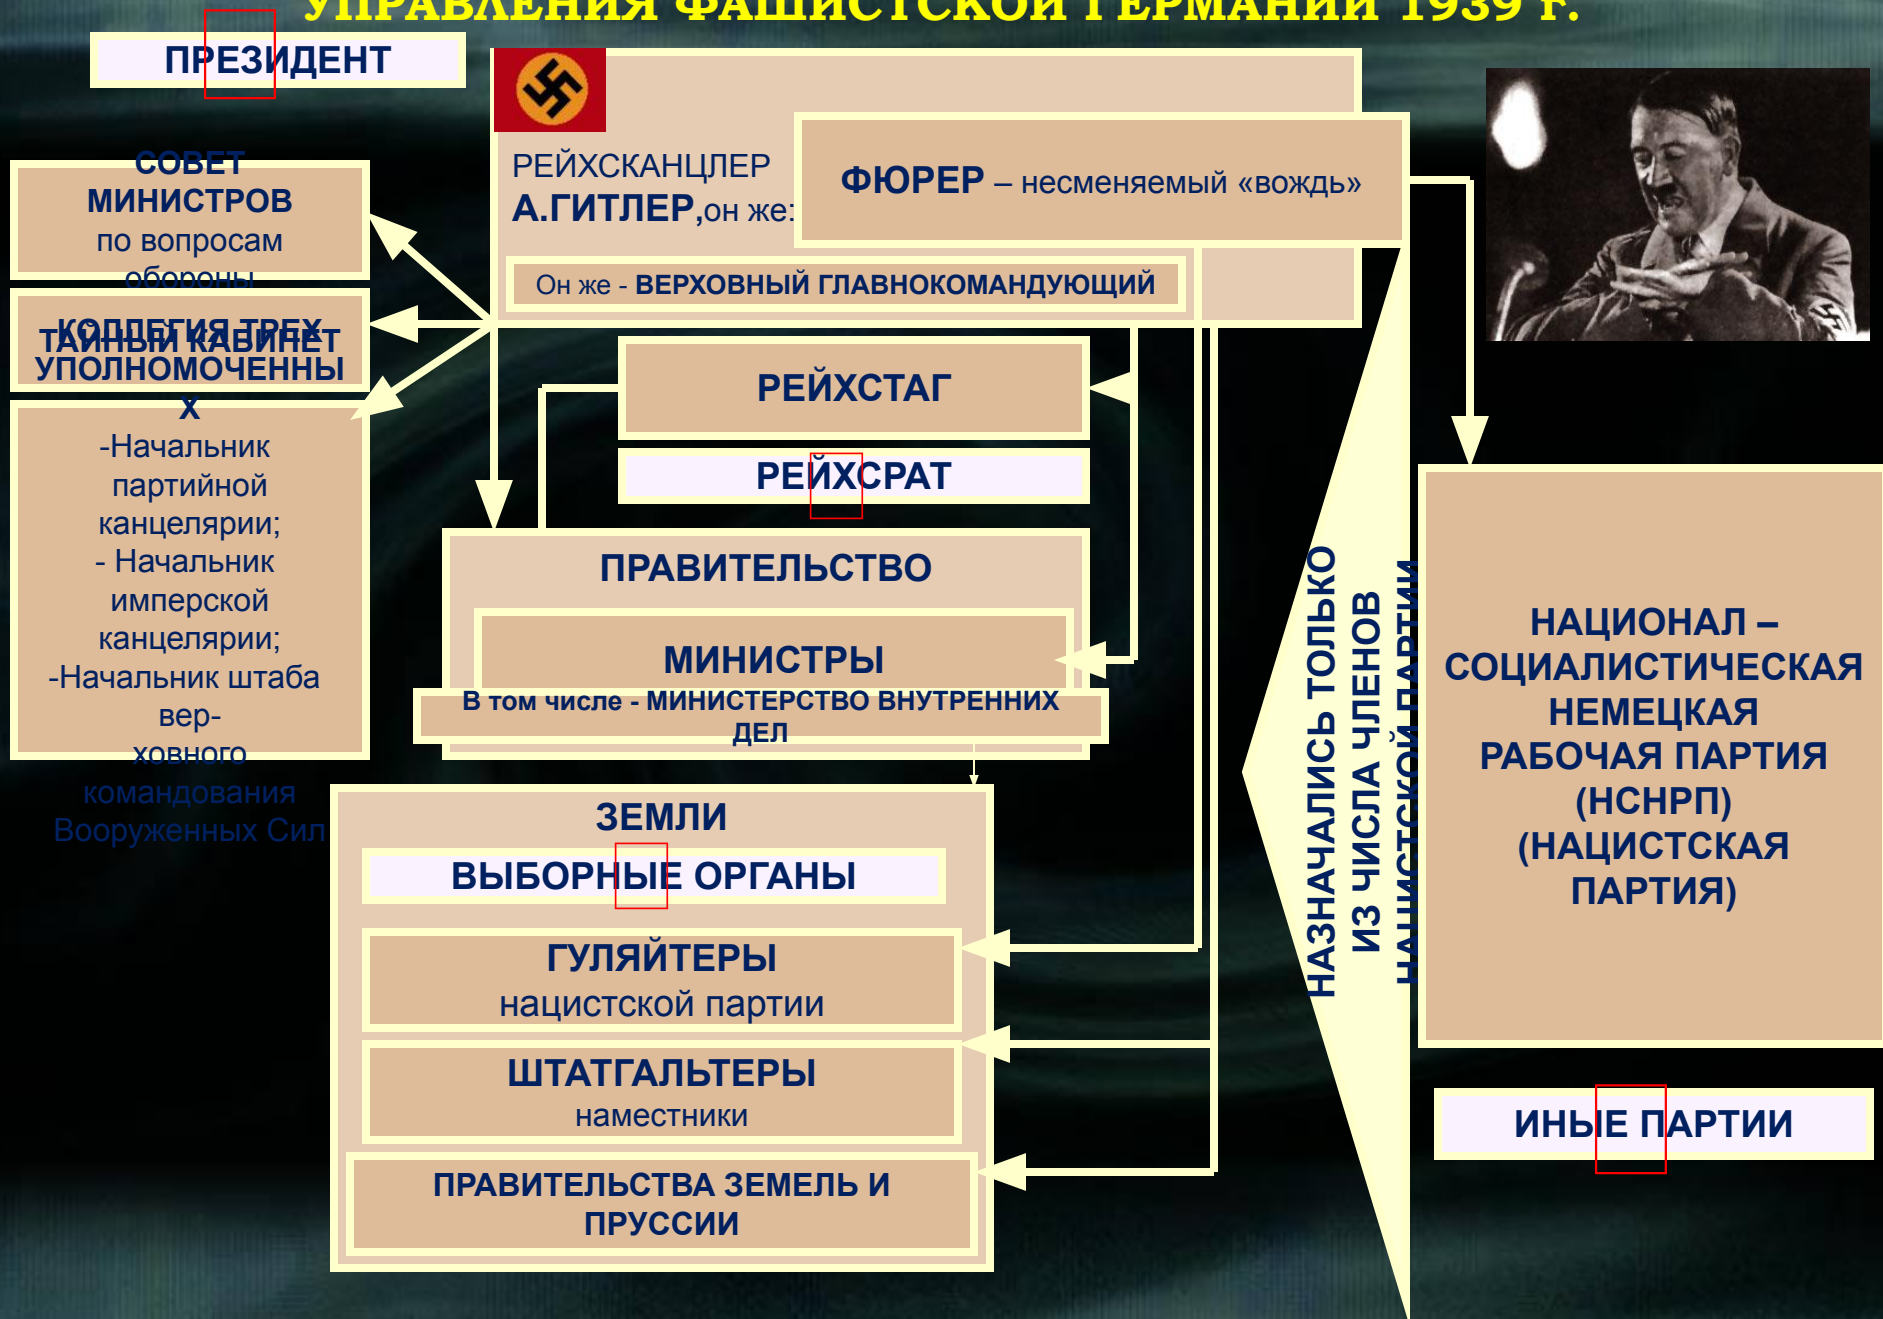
УПРАВЛЕНИЯ ФАШИСТСКОЙ ГЕРМАНИИ 1939 Г.

ПРЕЗИДЕНТ

СОВЕТ МИНИСТРОВ по вопросам обороны

КОЛЛЕГИЯ ТРЕХ УПОЛНОМОЧЕННЫХ

ТАЙНЫЙ КАБИНЕТ

-Начальник партийной канцелярии;
- Начальник имперской канцелярии;
-Начальник штаба вер-ховного командования Вооруженных Сил

РЕЙХСКАНЦЛЕР А.ГИТЛЕР,он же:

ФЮРЕР – несменяемый «вождь»

Он же - ВЕРХОВНЫЙ ГЛАВНОКОМАНДУЮЩИЙ

РЕЙХСТАГ

РЕЙХСРАТ

ПРАВИТЕЛЬСТВО

МИНИСТРЫ

В том числе - МИНИСТЕРСТВО ВНУТРЕННИХ ДЕЛ

ЗЕМЛИ

ВЫБОРНЫЕ ОРГАНЫ

ГУЛЯЙТЕРЫ нацистской партии

ШТАТГАЛЬТЕРЫ наместники

ПРАВИТЕЛЬСТВА ЗЕМЕЛЬ И ПРУССИИ

НАЗНАЧАЛИСЬ ТОЛЬКО ИЗ ЧИСЛА ЧЛЕНОВ НАЦИСТСКОЙ ПАРТИИ

НАЦИОНАЛ – СОЦИАЛИСТИЧЕСКАЯ НЕМЕЦКАЯ РАБОЧАЯ ПАРТИЯ (НСНРП) (НАЦИСТСКАЯ ПАРТИЯ)

ИНЫЕ ПАРТИИ